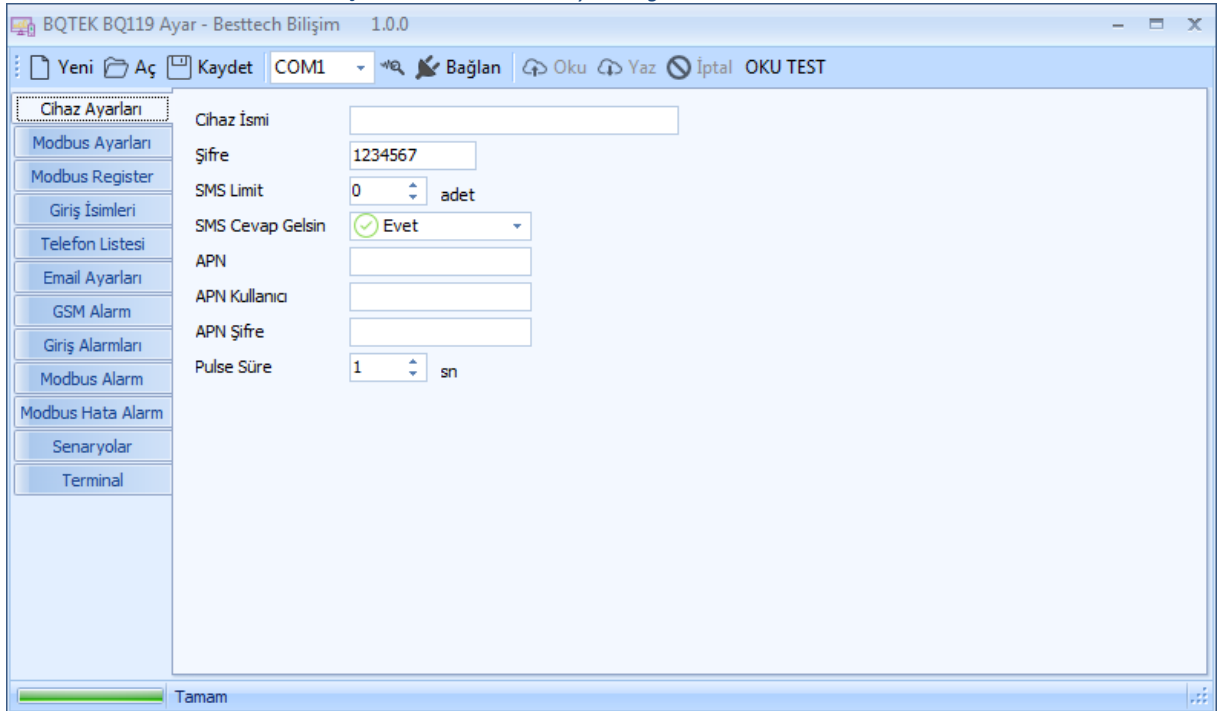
BQTEK BQ119 Ayar - Besttech Bilişim 1.0.0

Yeni Aç Kaydet COM1 Bağlan Oku Yaz İptal OKU TEST

Cihaz Ayarları
Modbus Ayarları
Modbus Register
Giriş İsimleri
Telefon Listesi
Email Ayarları
GSM Alarm
Giriş Alarmları
Modbus Alarm
Modbus Hata Alarm
Senaryolar
Terminal

Cihaz İsmi
Şifre 1234567
SMS Limit 0 adet
SMS Cevap Gelsin Evet
APN
APN Kullanıcı
APN Şifre
Pulse Süre 1 sn

Tamam